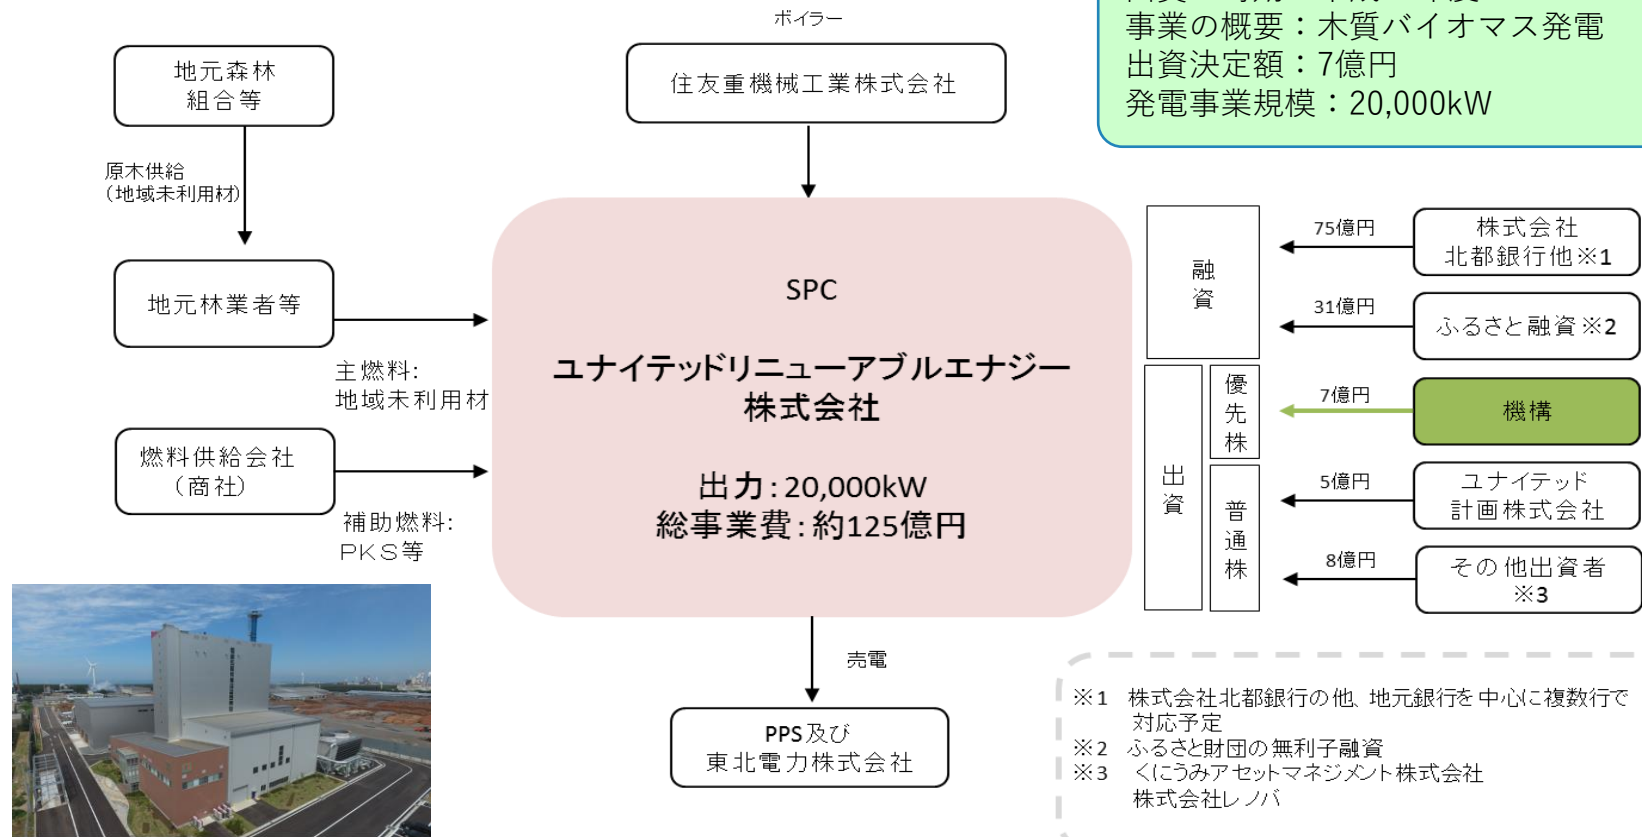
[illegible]
事業の概要：木質バイオマス発電
出資決定額：7億円
発電事業規模：20,000kW

ボイラー

住友重機械工業株式会社

地元森林組合等

原木供給
（地域未利用材）

地元林業者等

主燃料:
地域未利用材

燃料供給会社
（商社）

補助燃料:
PKS等

SPC

ユナイテッドリニューアブルエナジー株式会社

出力:20,000kW
総事業費:約125億円

売電

PPS及び
東北電力株式会社

融資

出資

優先株

普通株

75億円
株式会社
北都銀行他※1

31億円
ふるさと融資※2

7億円
機構

5億円
ユナイテッド
計画株式会社

8億円
その他出資者
※3

※1　株式会社北都銀行の他、地元銀行を中心に複数行で対応予定
※2　ふるさと財団の無利子融資
※3　くにうみアセットマネジメント株式会社
株式会社レノバ